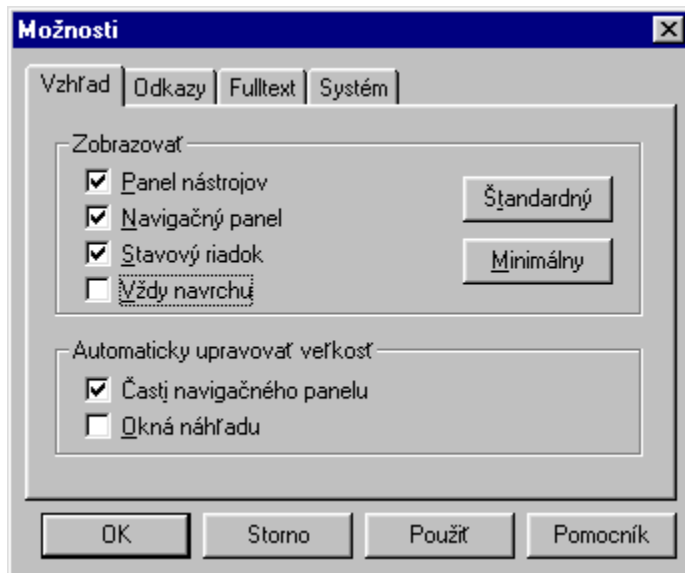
Možnosti

Vzhľad | Odkazy | Fulltext | Systém

Zobrazovať

Panel nástrojov

Navigačný panel

Stavový riadok

Vždy navrchu

Štandardný

Minimálny

Automaticky upravovať veľkosť

Časti navigačného panelu

Okná náhľadu

OK | Storno | Použiť | Pomocník